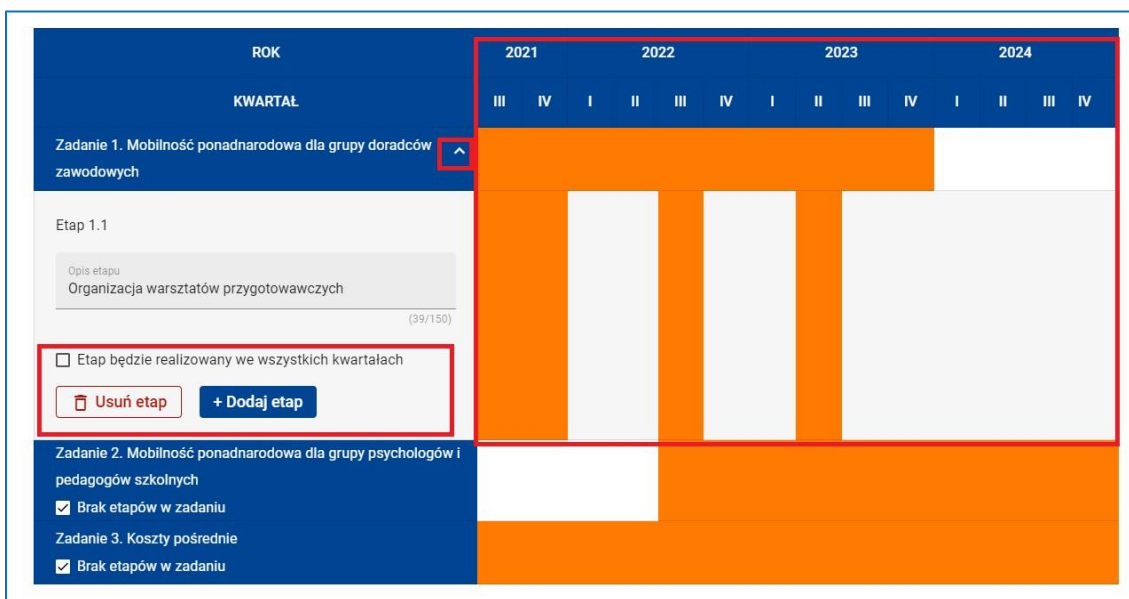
| ROK | 2021 | | 2022 | | | | 2023 | | | | 2024 | | | |
|---|---|---|---|---|---|---|---|---|---|---|---|---|---|---|
| KWARTAŁ | III | IV | I | II | III | IV | I | II | III | IV | I | II | III | IV |

Zadanie 1. Mobilność ponadnarodowa dla grupy doradców zawodowych

Etap 1.1

Opis etapu
Organizacja warsztatów przygotowawczych
(39/150)

☐ Etap będzie realizowany we wszystkich kwartałach

Usuń etap
+ Dodaj etap

Zadanie 2. Mobilność ponadnarodowa dla grupy psychologów i pedagogów szkolnych
☑ Brak etapów w zadaniu

Zadanie 3. Koszty pośrednie
☑ Brak etapów w zadaniu